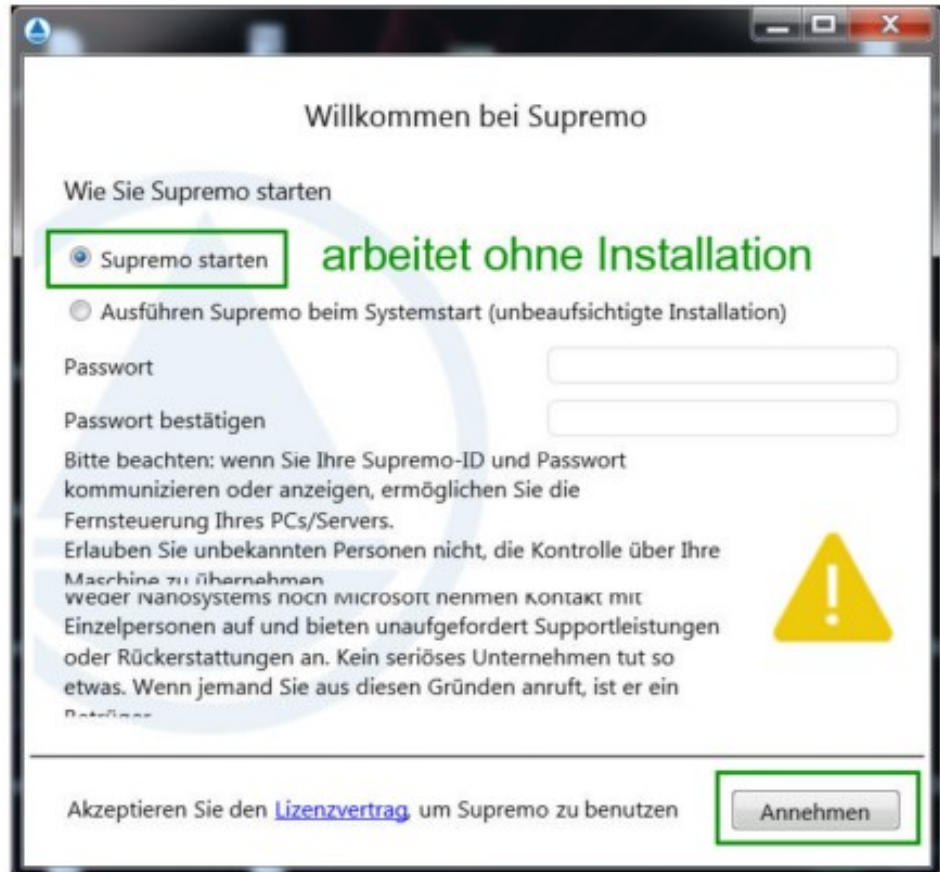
Willkommen bei Supremo

Wie Sie Supremo starten

Supremo starten

arbeitet ohne Installation

Ausführen Supremo beim Systemstart (unbeaufsichtigte Installation)

Passwort

Passwort bestätigen

Bitte beachten: wenn Sie Ihre Supremo-ID und Passwort kommunizieren oder anzeigen, ermöglichen Sie die Fernsteuerung Ihres PCs/Servers.
Erlauben Sie unbekannten Personen nicht, die Kontrolle über Ihre Maschine zu übernehmen
Weder Nanosystems noch Microsoft nehmen Kontakt mit Einzelpersonen auf und bieten unaufgefordert Supportleistungen oder Rückerstattungen an. Kein seriöses Unternehmen tut so etwas. Wenn jemand Sie aus diesen Gründen anruft, ist er ein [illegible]

Akzeptieren Sie den Lizenzvertrag, um Supremo zu benutzen

Annehmen